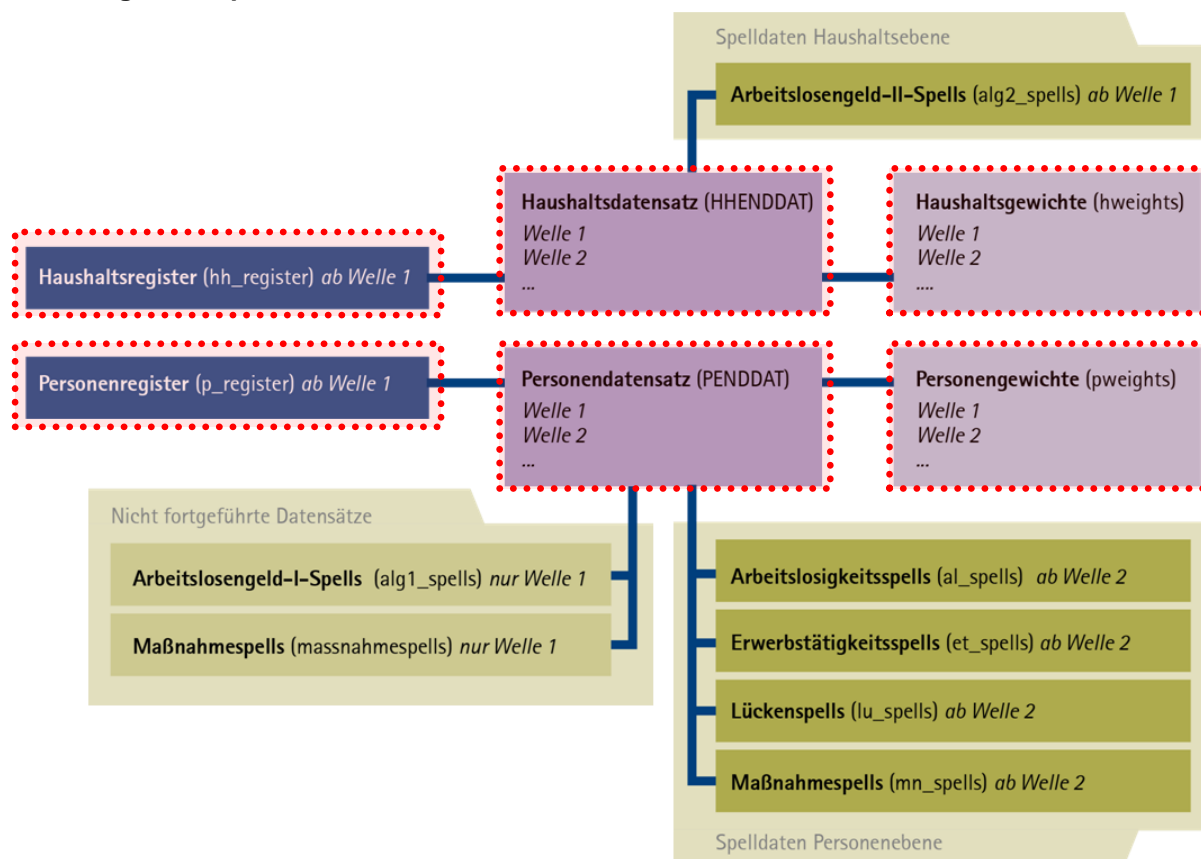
Spelldaten Haushaltsebene

Arbeitslosengeld-II-Spells (alg2_spells) ab Welle 1

Haushaltsregister (hh_register) ab Welle 1

Haushaltsdatensatz (HHENDDAT)
Welle 1
Welle 2
...

Haushaltsgewichte (hweights)
Welle 1
Welle 2
....

Personenregister (p_register) ab Welle 1

Personendatensatz (PENDDAT)
Welle 1
Welle 2
...

Personengewichte (pweights)
Welle 1
Welle 2
...

Nicht fortgeführte Datensätze

Arbeitslosengeld-I-Spells (alg1_spells) nur Welle 1

Maßnahmespells (massnahmespells) nur Welle 1

Arbeitslosigkeitsspells (al_spells) ab Welle 2

Erwerbstätigkeitsspells (et_spells) ab Welle 2

Lückenspells (lu_spells) ab Welle 2

Maßnahmespells (mn_spells) ab Welle 2

Spelldaten Personenebene